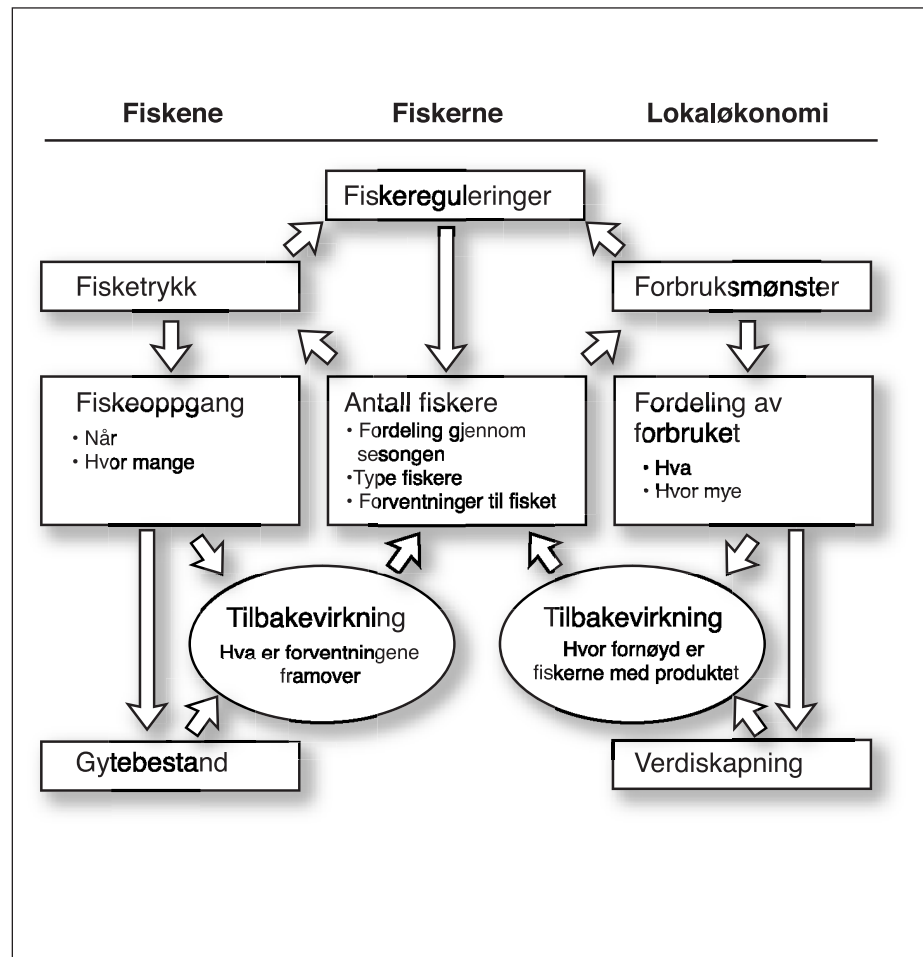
Fiskene

Fiskerne

Lokaløkonomi

Fiskereguleringer

Fisketrykk

Forbruksmønster

Fiskeoppgang
• Når
• Hvor mange

Antall fiskere
• Fordeling gjennom sesongen
•Type fiskere
• Forventninger til fisket

Fordeling av forbruket
• Hva
• Hvor mye

Tilbakevirkning
Hva er forventningene framover

Tilbakevirkning
Hvor fornøyd er fiskerne med produktet

Gytebestand

Verdiskapning